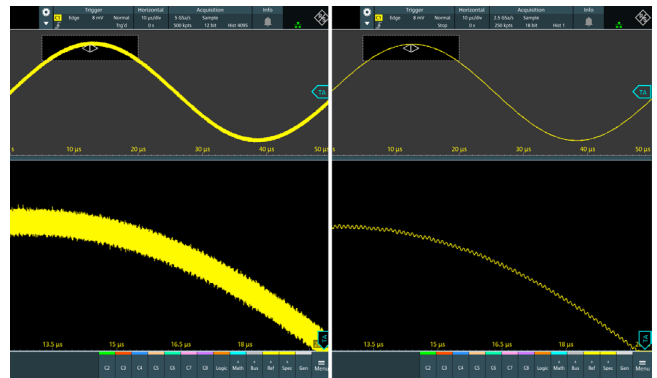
Trigger
C1 Edge 8 mV Normal
Trig'd
Horizontal
10 µs/div
0 s
Acquisition
5 GSa/s Sample
500 kpts 12 bit Hist 4095
Info

TA

s 10 µs 20 µs 30 µs 40 µs 50 µs

13.5 µs 15 µs 16.5 µs 18 µs

C2 C3 C4 C5 C6 C7 C8 Logic Math Bus Ref Spec Gen Menu

Trigger
C1 Edge 8 mV Normal
Stop
Horizontal
10 µs/div
0 s
Acquisition
2.5 GSa/s Sample
250 kpts 18 bit Hist 1
Info

TA

s 10 µs 20 µs 30 µs 40 µs 50 µs

13.5 µs 15 µs 16.5 µs 18 µs

C2 C3 C4 C5 C6 C7 C8 Logic Math Bus Ref Spec Gen Menu